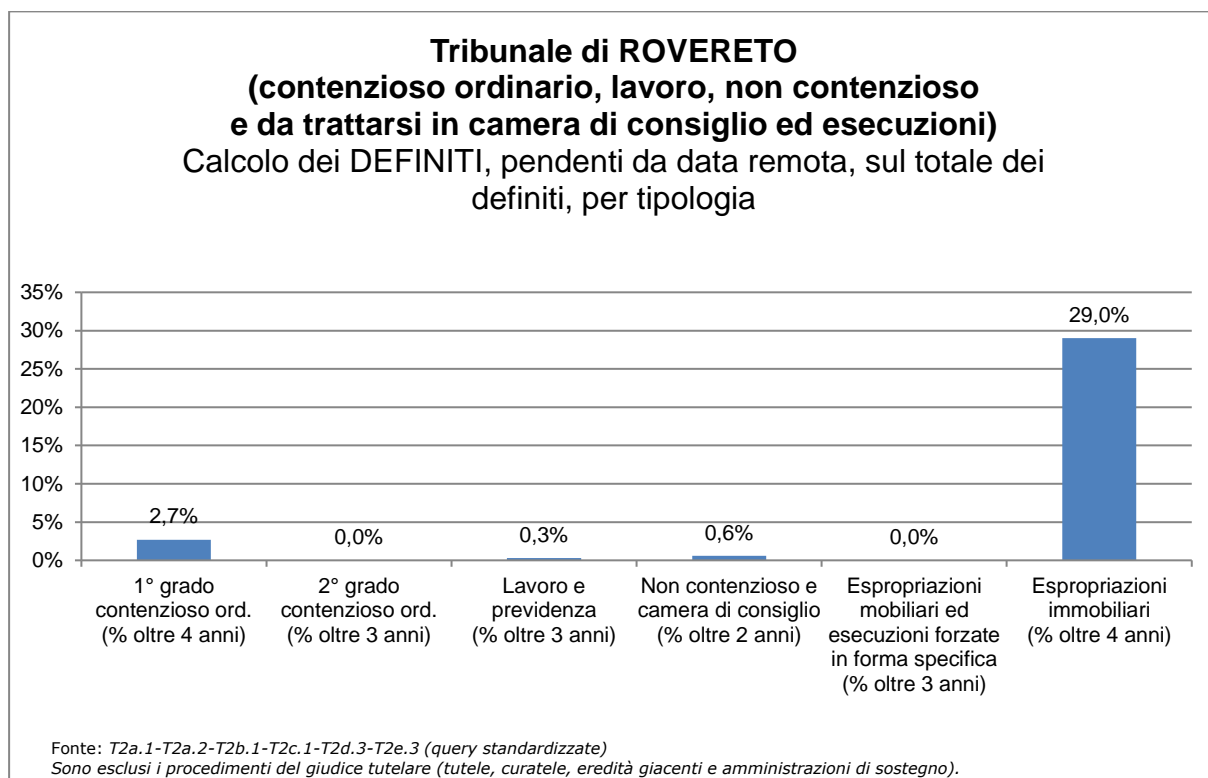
**Tribunale di ROVERETO (contenzioso ordinario, lavoro, non contenzioso e da trattarsi in camera di consiglio ed esecuzioni)**
Calcolo dei DEFINITI, pendenti da data remota, sul totale dei definiti, per tipologia

35%
30%
25%
20%
15%
10%
5%
0%

2,7%
0,0%
0,3%
0,6%
0,0%
29,0%

1° grado contenzioso ord. (% oltre 4 anni)
2° grado contenzioso ord. (% oltre 3 anni)
Lavoro e previdenza (% oltre 3 anni)
Non contenzioso e camera di consiglio (% oltre 2 anni)
Espropriazioni mobiliari ed esecuzioni forzate in forma specifica (% oltre 3 anni)
Espropriazioni immobiliari (% oltre 4 anni)

Fonte: *T2a.1-T2a.2-T2b.1-T2c.1-T2d.3-T2e.3 (query standardizzate)*
*Sono esclusi i procedimenti del giudice tutelare (tutele, curatele, eredità giacenti e amministrazioni di sostegno).*